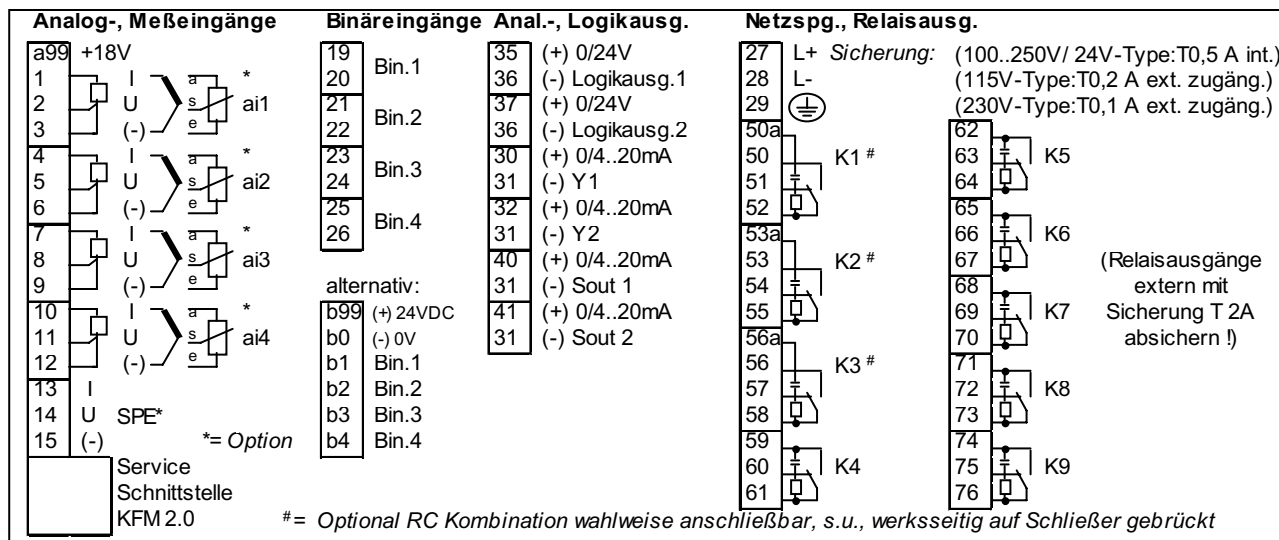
Analog-, Meßeingänge

a99 +18V
1 I a *
2 U s ai1
3 (-) e
4 I a *
5 U s ai2
6 (-) e
7 I a *
8 U s ai3
9 (-) e
10 I a *
11 U s ai4
12 (-) e
13 I
14 U SPE*
15 (-) *= *Option*

Service Schnittstelle KFM 2.0

Binäreingänge

19 20 Bin.1
21 22 Bin.2
23 24 Bin.3
25 26 Bin.4

alternativ:
b99 (+) 24VDC
b0 (-) 0V
b1 Bin.1
b2 Bin.2
b3 Bin.3
b4 Bin.4

Anal.-, Logikausg.

35 (+) 0/24V
36 (-) Logikausg.1
37 (+) 0/24V
36 (-) Logikausg.2
30 (+) 0/4..20mA
31 (-) Y1
32 (+) 0/4..20mA
31 (-) Y2
40 (+) 0/4..20mA
31 (-) Sout 1
41 (+) 0/4..20mA
31 (-) Sout 2

Netzspg., Relaisausg.

27 L+ *Sicherung:* (100..250V/ 24V-Type:T0,5 A int.)
28 L- (115V-Type:T0,2 A ext. zugäng.)
29 (230V-Type:T0,1 A ext. zugäng.)
50a
50 K1 #
51
52
53a
53 K2 #
54
55
56a
56 K3 #
57
58
59
60 K4
61

62
63 K5
64
65
66 K6
67
68
69 K7
70
71
72 K8
73
74
75 K9
76

(Relaisausgänge extern mit Sicherung T 2A absichern !)

# = *Optional RC Kombination wahlweise anschließbar, s.u., werksseitig auf Schließer gebrückt*